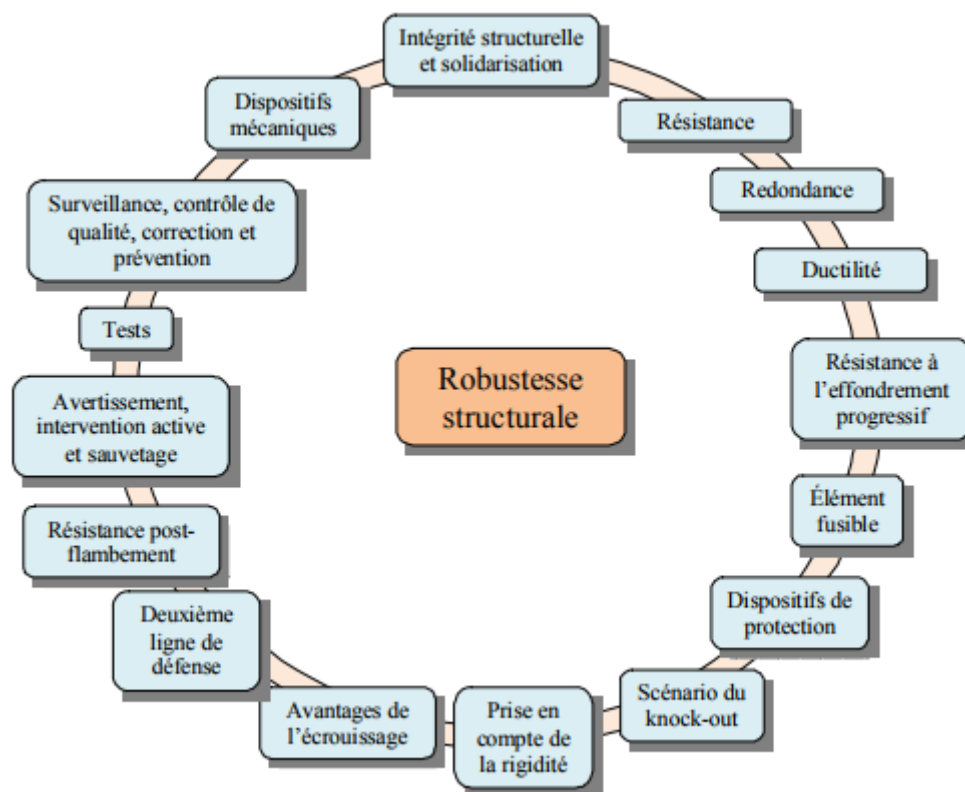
Intégrité structurelle et solidarisation

Résistance

Redondance

Ductilité

Résistance à l'effondrement progressif

Élément fusible

Dispositifs de protection

Scénario du knock-out

Prise en compte de la rigidité

Avantages de l'écrouissage

Deuxième ligne de défense

Résistance post-flambement

Avertissement, intervention active et sauvetage

Tests

Surveillance, contrôle de qualité, correction et prévention

Dispositifs mécaniques

Robustesse structurale